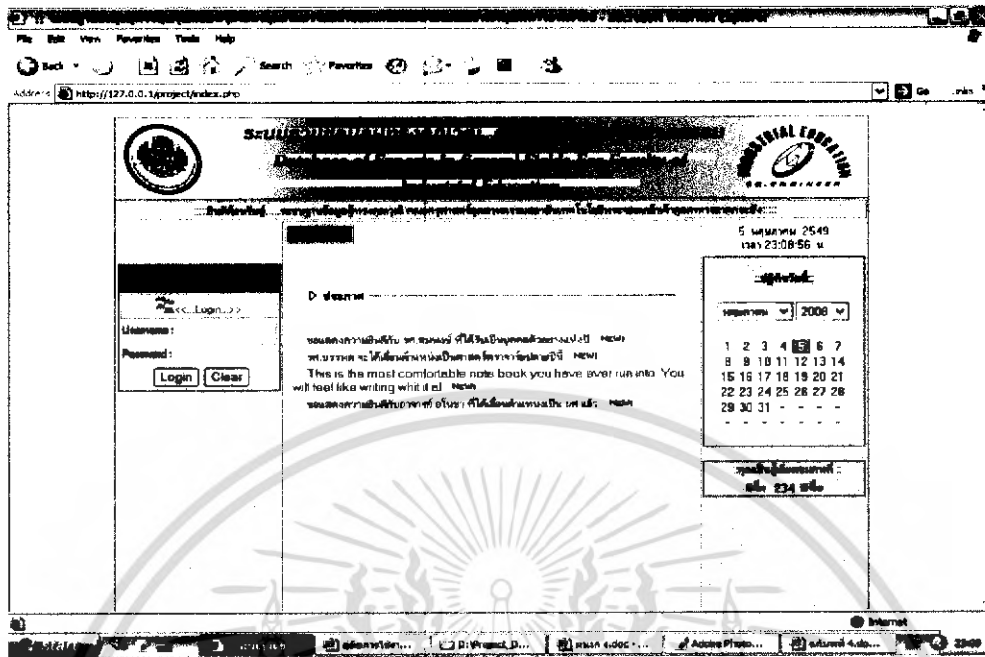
File Edit View Favorites Tools Help

Back Search Favorites

Address http://127.0.0.1/project/index.php Go

ระบบ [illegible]

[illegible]

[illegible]

INDUSTRIAL EDUCATION

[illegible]

5 พฤษภาคม 2549
เวลา 23:08:56 น.

<<...Login...>>

Username :

Password :

Login Clear

ประกาศ

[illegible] New!

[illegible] New!

This is the most comfortable note book you have ever run into. You will feel like writing whit it all. New!

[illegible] New!

ปฏิทิน

พฤษภาคม 2006

| | | | | | | |
|---|---|---|---|---|---|---|
| 1 | 2 | 3 | 4 | 5 | 6 | 7 |
| 8 | 9 | 10 | 11 | 12 | 13 | 14 |
| 15 | 16 | 17 | 18 | 19 | 20 | 21 |
| 22 | 23 | 24 | 25 | 26 | 27 | 28 |
| 29 | 30 | 31 | - | - | - | - |

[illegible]
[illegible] 234 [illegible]

Internet

start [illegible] D:\Project_D... Adobe Photo... 23:09